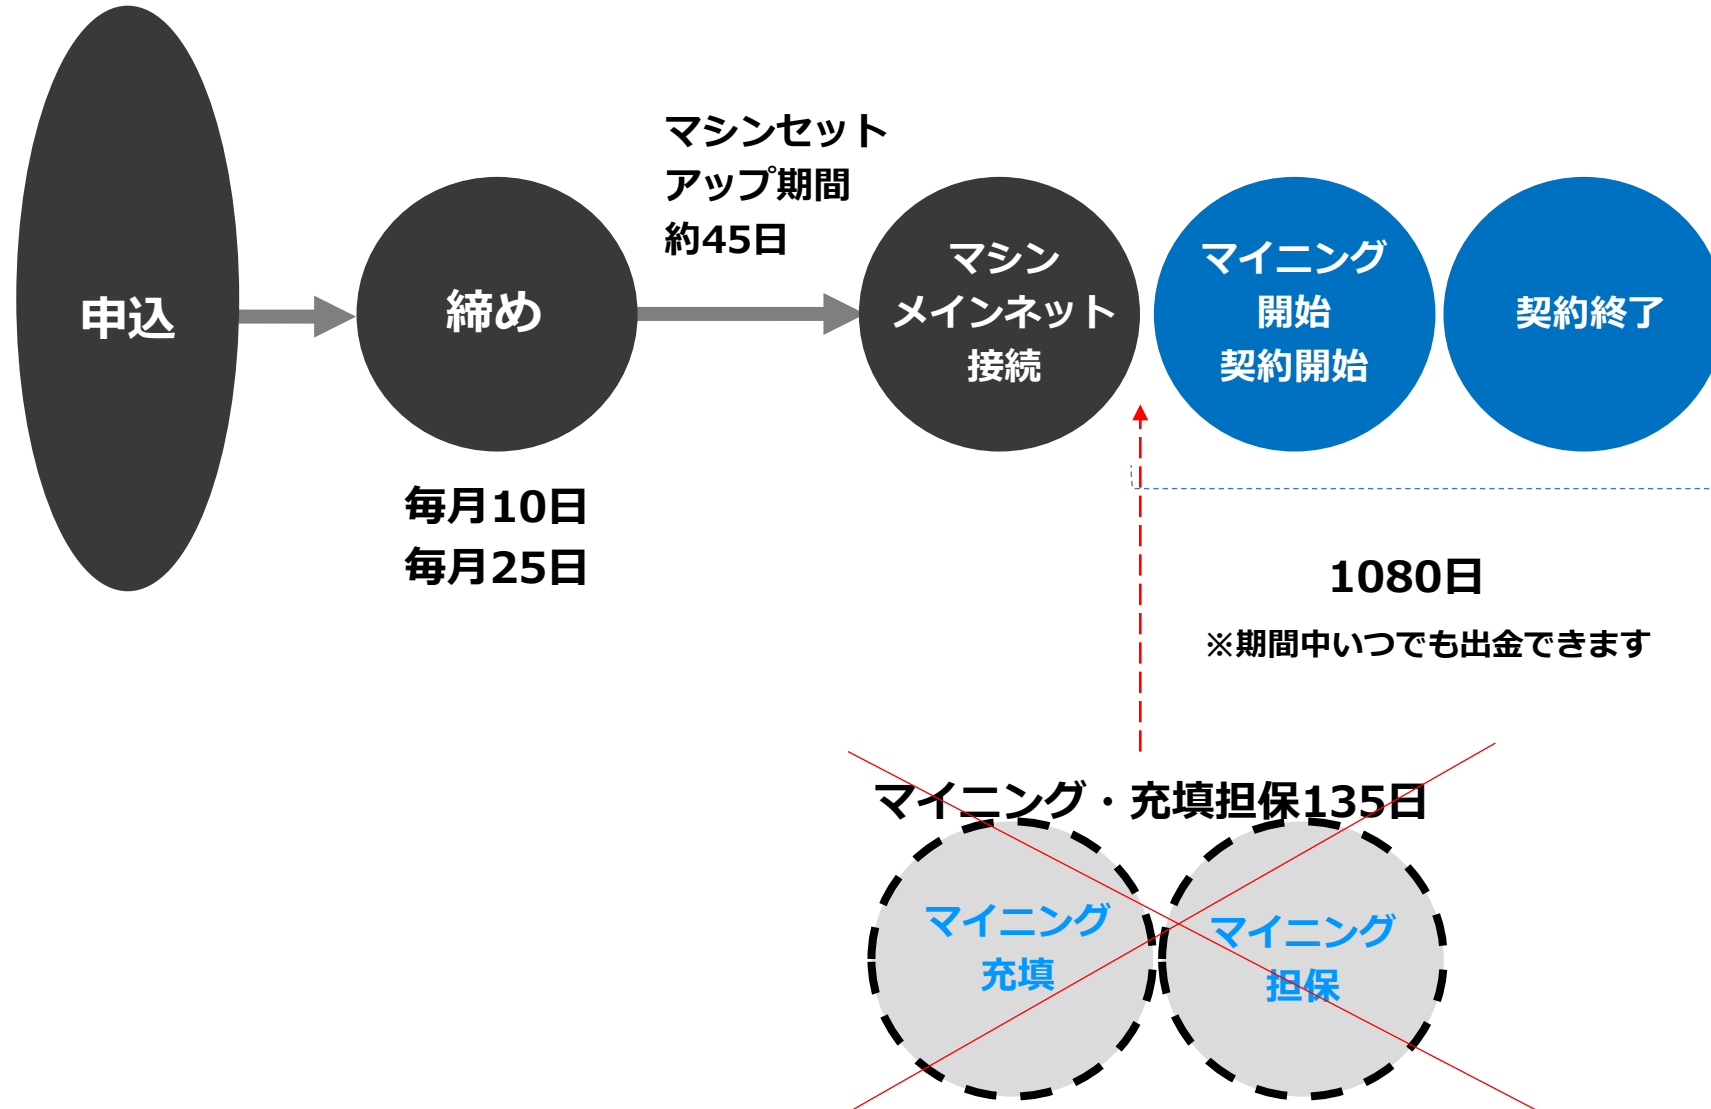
申込

締め

毎月10日
毎月25日

マシンセット
アップ期間
約45日

マシン
メインネット
接続

マイニング
開始
契約開始

契約終了

1080日

※期間中いつでも出金できます

マイニング・充填担保135日

マイニング
充填

マイニング
担保